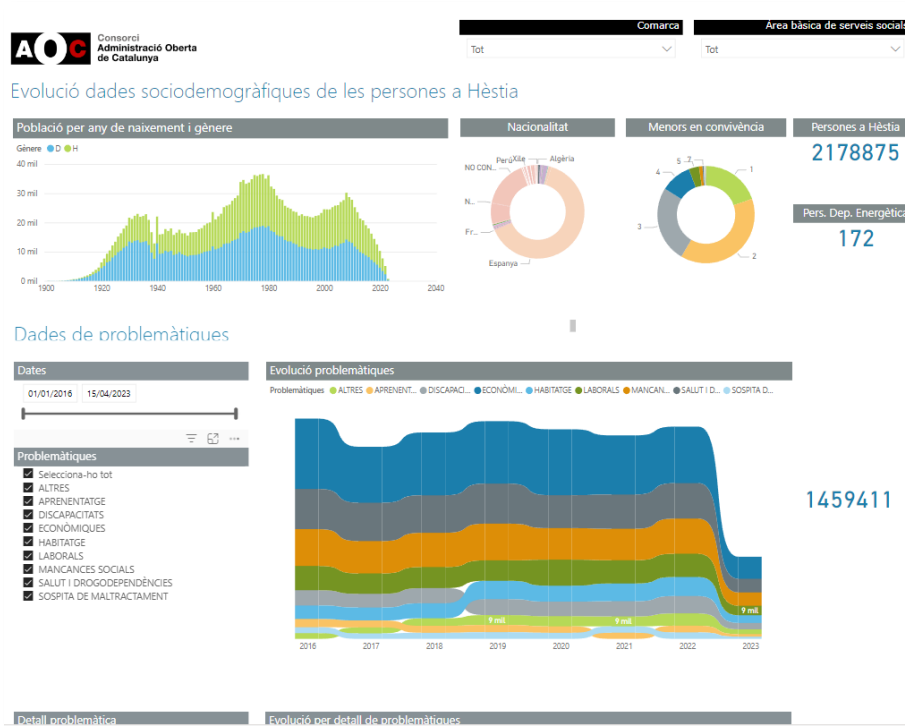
AOC Consorci Administració Oberta de Catalunya

Comarca
Tot

Àrea bàsica de serveis socials
Tot

Evolució dades sociodemogràfiques de les persones a Hèstia

Població per any de naixement i gènere
Gènere ● D ● H
40 mil
30 mil
20 mil
10 mil
0 mil
1900 1920 1940 1960 1980 2000 2020 2040

Nacionalitat
Perú Xile Algèria
NO CON...
N...
Fr...
Espanya

Menors en convivència
5 2
4
1
3
2

Persones a Hèstia
2178875

Pers. Dep. Energètica
172

Dades de problemàtiques

Dates
01/01/2016 15/04/2023

Problemàtiques
Selecciona-ho tot
ALTRES
APRENENTATGE
DISCAPACITATS
ECONÒMIQUES
HABITATGE
LABORALS
MANCANCES SOCIALS
SALUT I DROGODEPENDÈNCIES
SOSPITA DE MALTRACTAMENT

Evolució problemàtiques
Problemàtiques ● ALTRES ● APRENENT... ● DISCAPACI... ● ECONÒMI... ● HABITATGE ● LABORALS ● MANCAN... ● SALUT I D... ● SOSPITA D...
9 mil
9 mil
9 mil
2016 2017 2018 2019 2020 2021 2022 2023

1459411

Detall problemàtica

Evolució per detall de problemàtiques